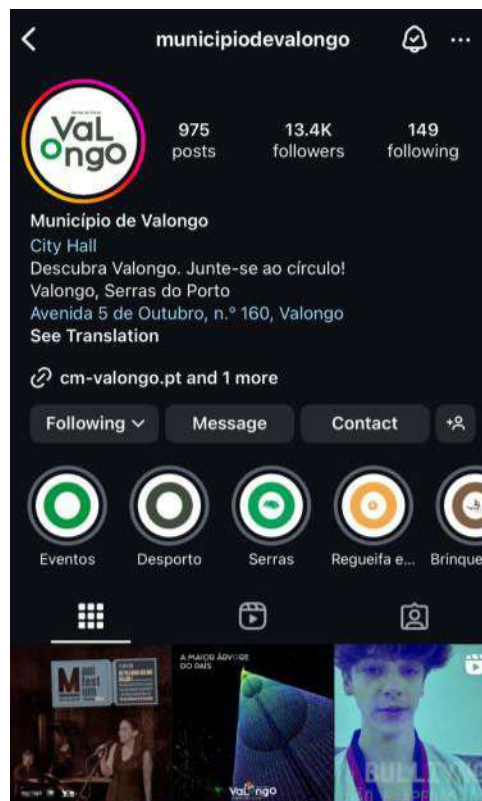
municipiodevalongo

VaL ongo

975 posts
13.4K followers
149 following

Município de Valongo
City Hall
Descubra Valongo. Junte-se ao círculo!
Valongo, Serras do Porto
Avenida 5 de Outubro, n.º 160, Valongo
See Translation

cm-valongo.pt and 1 more

Following
Message
Contact

Eventos
Desporto
Serras
Regueifa e...
Brinque

A MAIOR ÁRVORE DO PAÍS

VaLongo

BULLY